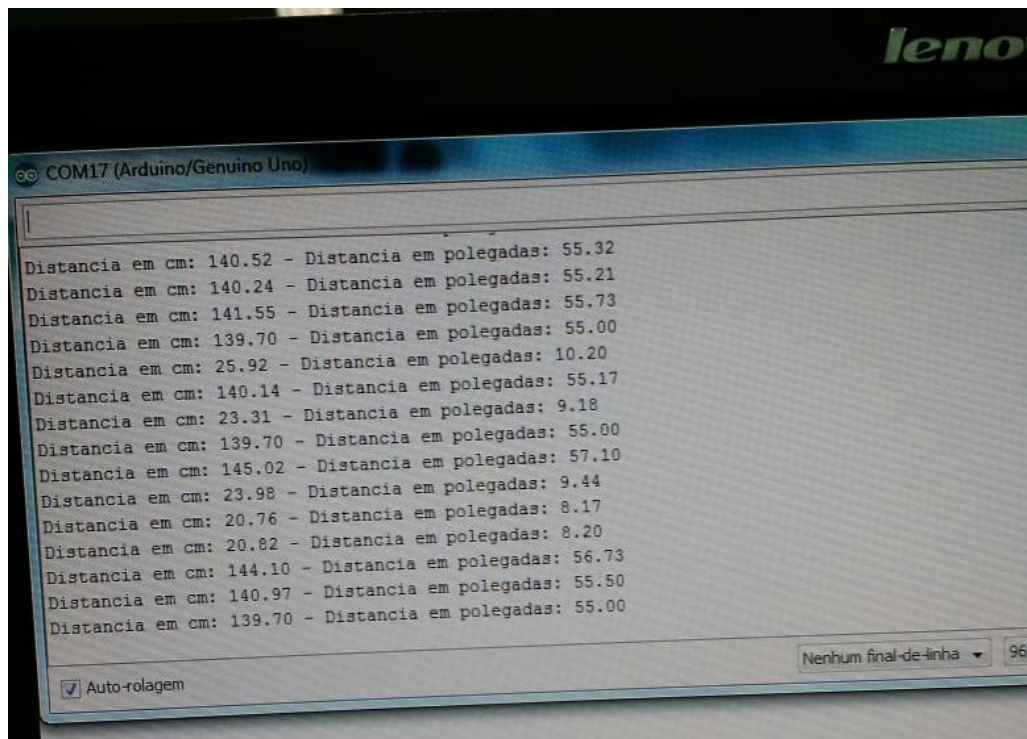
leno

COM17 (Arduino/Genuino Uno)

Distancia em cm: 140.52 - Distancia em polegadas: 55.32
Distancia em cm: 140.24 - Distancia em polegadas: 55.21
Distancia em cm: 141.55 - Distancia em polegadas: 55.73
Distancia em cm: 139.70 - Distancia em polegadas: 55.00
Distancia em cm: 25.92 - Distancia em polegadas: 10.20
Distancia em cm: 140.14 - Distancia em polegadas: 55.17
Distancia em cm: 23.31 - Distancia em polegadas: 9.18
Distancia em cm: 139.70 - Distancia em polegadas: 55.00
Distancia em cm: 145.02 - Distancia em polegadas: 57.10
Distancia em cm: 23.98 - Distancia em polegadas: 9.44
Distancia em cm: 20.76 - Distancia em polegadas: 8.17
Distancia em cm: 20.82 - Distancia em polegadas: 8.20
Distancia em cm: 144.10 - Distancia em polegadas: 56.73
Distancia em cm: 140.97 - Distancia em polegadas: 55.50
Distancia em cm: 139.70 - Distancia em polegadas: 55.00

Auto-rolagem

Nenhum final-de-linha

96